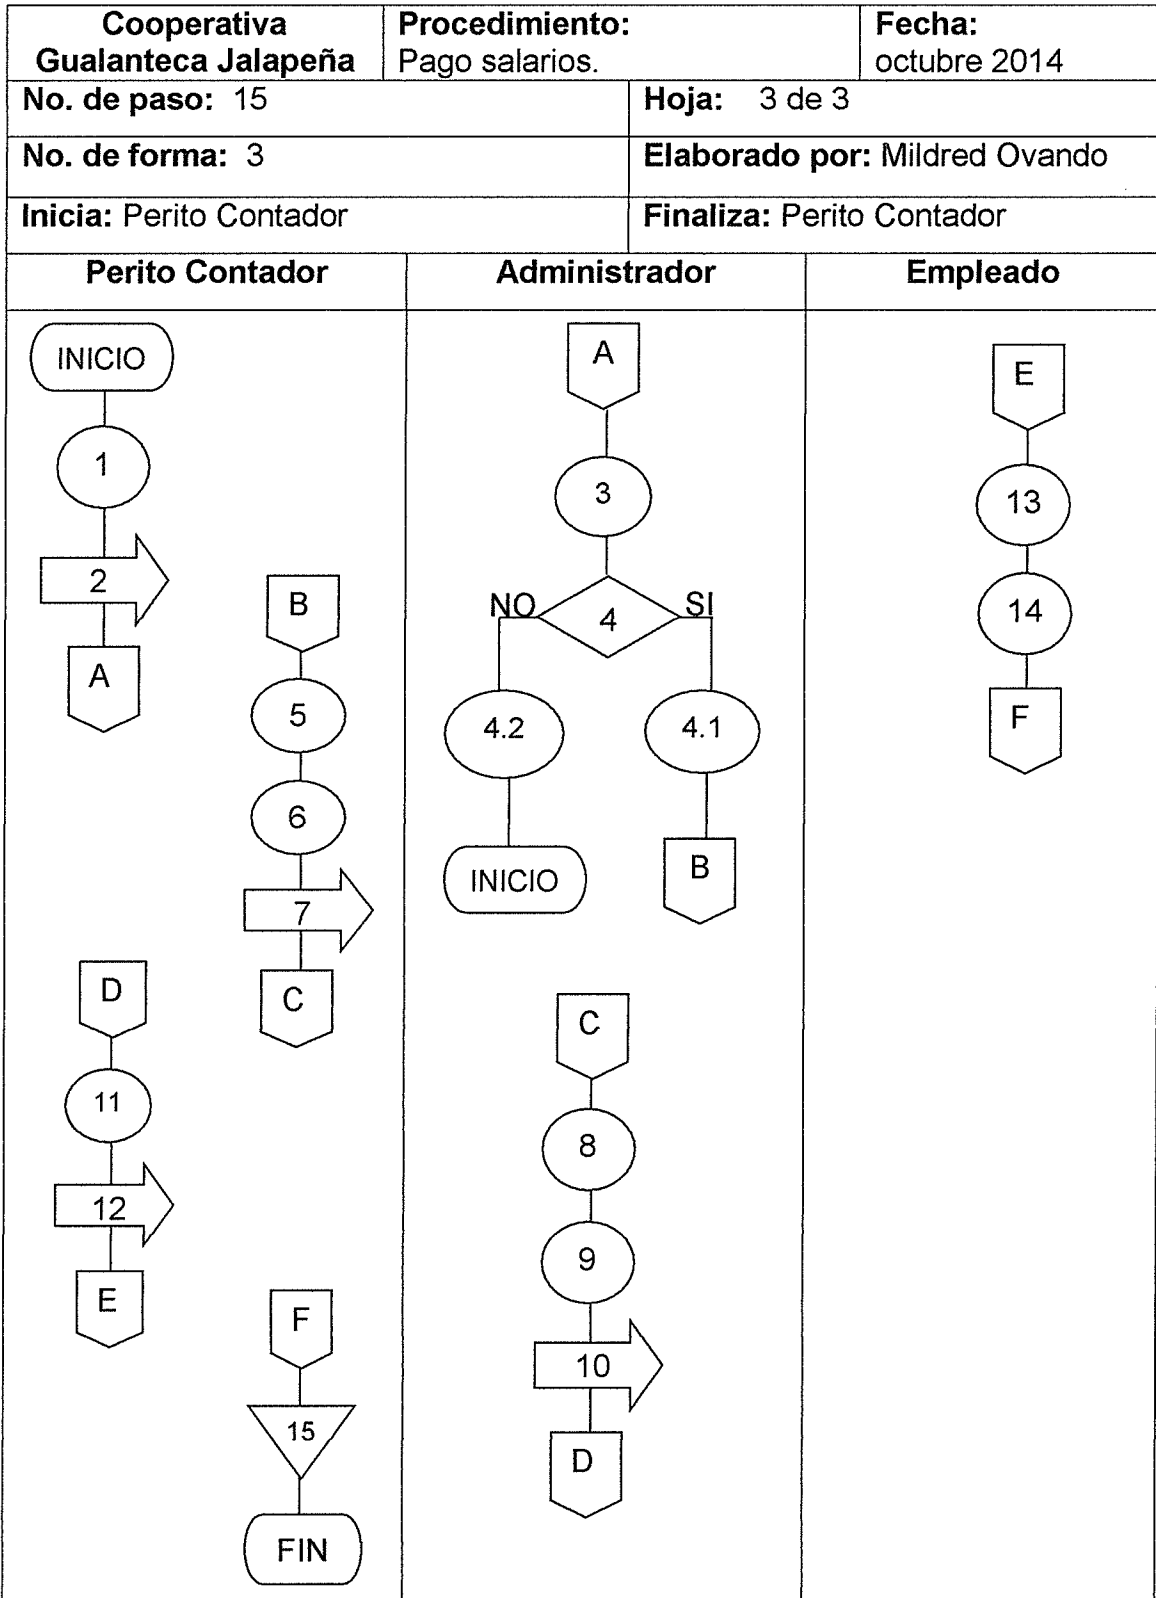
| Cooperativa Gualanteca Jalapeña | Procedimiento: Pago salarios. | Fecha: octubre 2014 |
|---|---|---|
| **No. de paso:** 15 | **Hoja:** 3 de 3 | |
| **No. de forma:** 3 | **Elaborado por:** Mildred Ovando | |
| **Inicia:** Perito Contador | **Finaliza:** Perito Contador | |

| Perito Contador | Administrador | Empleado |
|---|---|---|

INICIO
1
2
A
B
5
6
7
C
D
11
12
E
F
15
FIN

A
3
NO
4
SI
4.2
4.1
INICIO
B
C
8
9
10
D

E
13
14
F